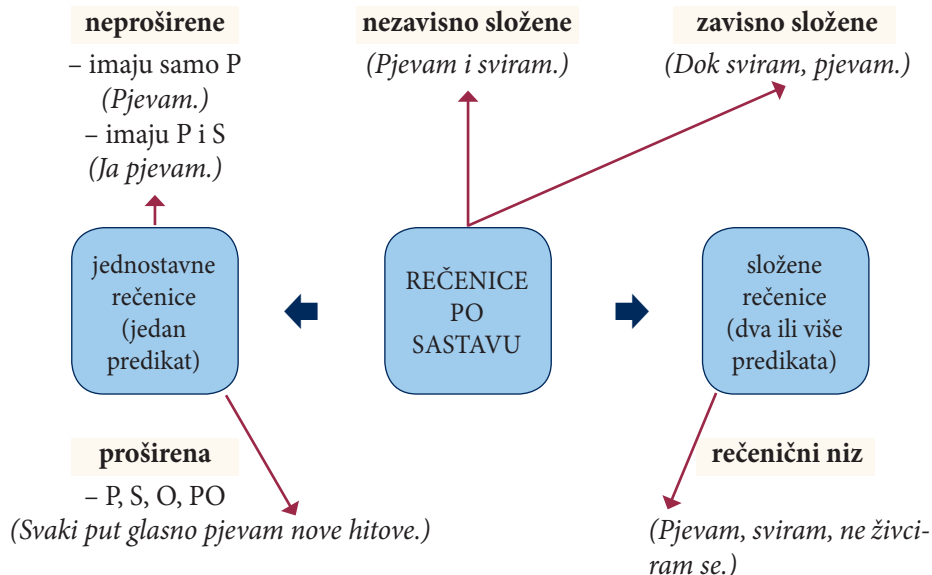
neproširene
– imaju samo P
(Pjevam.)
– imaju P i S
(Ja pjevam.)

nezavisno složene
(Pjevam i sviram.)

zavisno složene
(Dok sviram, pjevam.)

jednostavne rečenice (jedan predikat)

REČENICE PO SASTAVU

složene rečenice (dva ili više predikata)

proširena
– P, S, O, PO
(Svaki put glasno pjevam nove hitove.)

rečenični niz
(Pjevam, sviram, ne živciram se.)